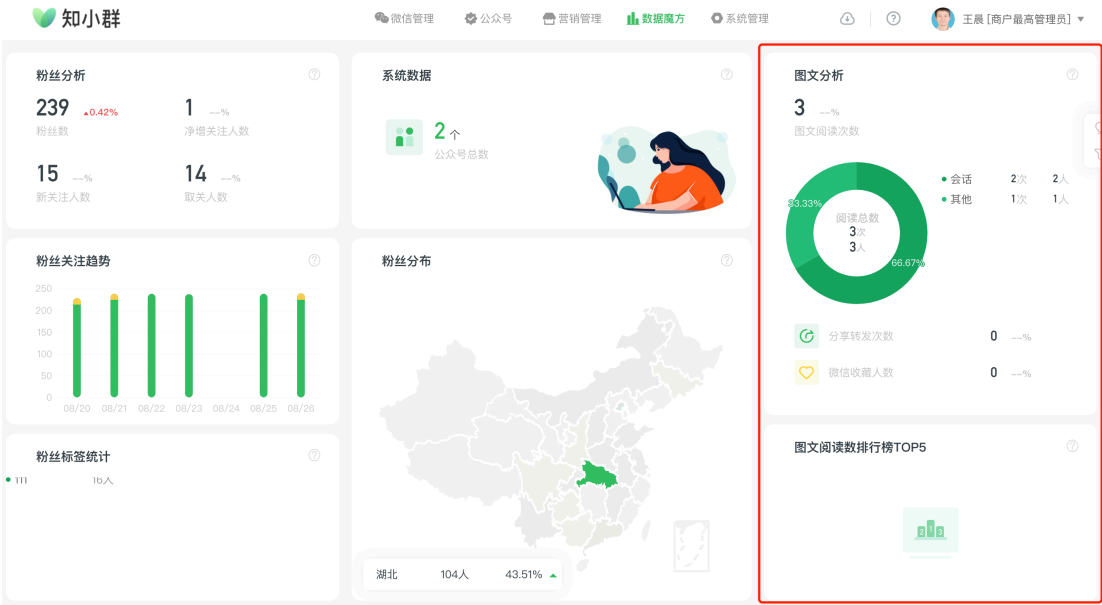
知小群

微信管理 公众号 营销管理 数据魔方 系统管理

王晨 [商户最高管理员]

粉丝分析

239 0.42%
粉丝数

1 --%
净增关注人数

15 --%
新关注人数

14 --%
取关人数

系统数据

2 个
公众号总数

图文分析

3 --%
图文阅读次数

33.33%
阅读总数
3次
3人
66.67%

会话 2次 2人
其他 1次 1人

分享转发次数 0 --%

微信收藏人数 0 --%

粉丝关注趋势

250
200
150
100
50
0
08/20 08/21 08/22 08/23 08/24 08/25 08/26

粉丝分布

湖北 104人 43.51%

粉丝标签统计

111 16人

图文阅读数排行榜TOP5